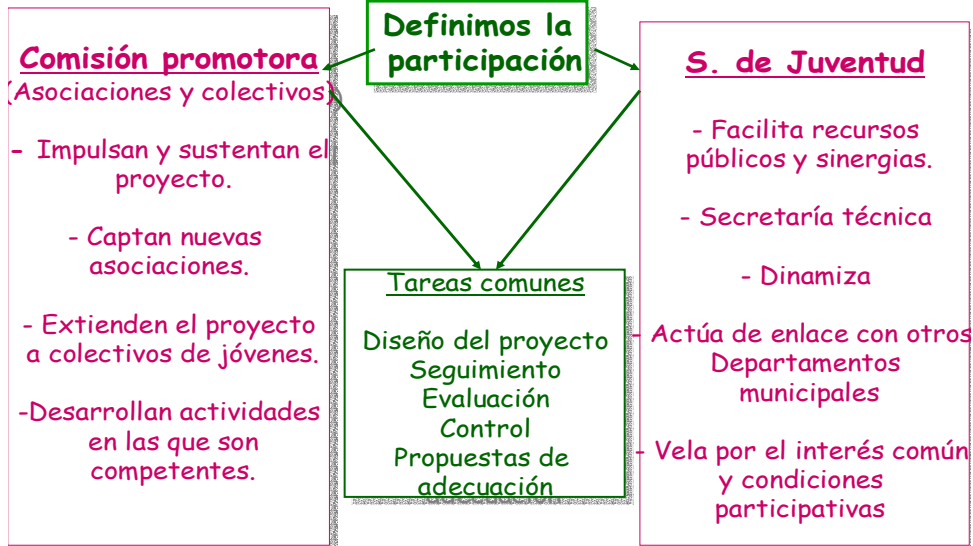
Definimos la participación

Comisión promotora
(Asociaciones y colectivos)

- Impulsan y sustentan el proyecto.

- Captan nuevas asociaciones.

- Extienden el proyecto a colectivos de jóvenes.

-Desarrollan actividades en las que son competentes.

Tareas comunes

Diseño del proyecto
Seguimiento
Evaluación
Control
Propuestas de adecuación

S. de Juventud

- Facilita recursos públicos y sinergias.

- Secretaría técnica

- Dinamiza

- Actúa de enlace con otros Departamentos municipales

- Vela por el interés común y condiciones participativas